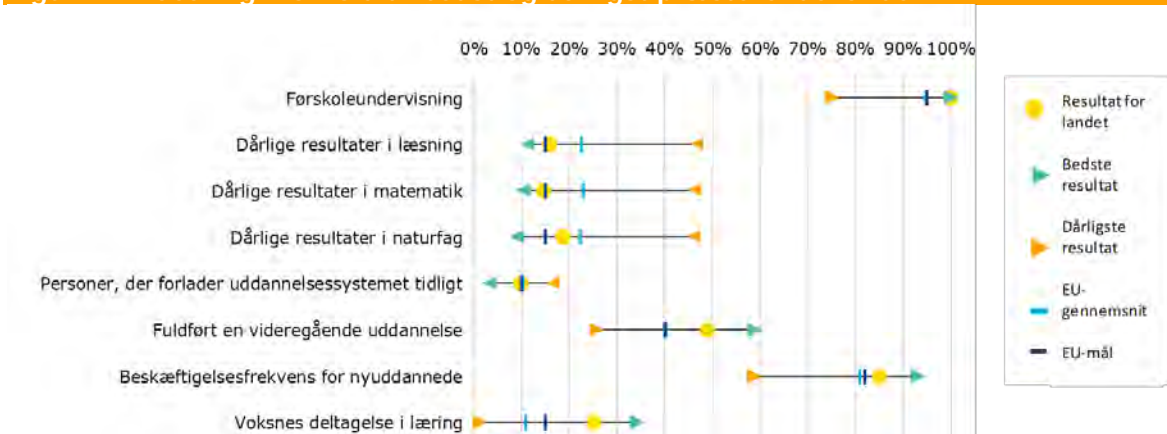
0% 10% 20% 30% 40% 50% 60% 70% 80% 90% 100%

Førskoleundervisning

Dårlige resultater i læsning

Dårlige resultater i matematik

Dårlige resultater i naturfag

Personer, der forlader uddannelsessystemet tidligt

Fuldført en videregående uddannelse

Beskæftigelsesfrekvens for nyuddannede

Voksnes deltagelse i læring

Resultat for landet

Bedste resultat

Dårligste resultat

EU-gennemsnit

EU-mål